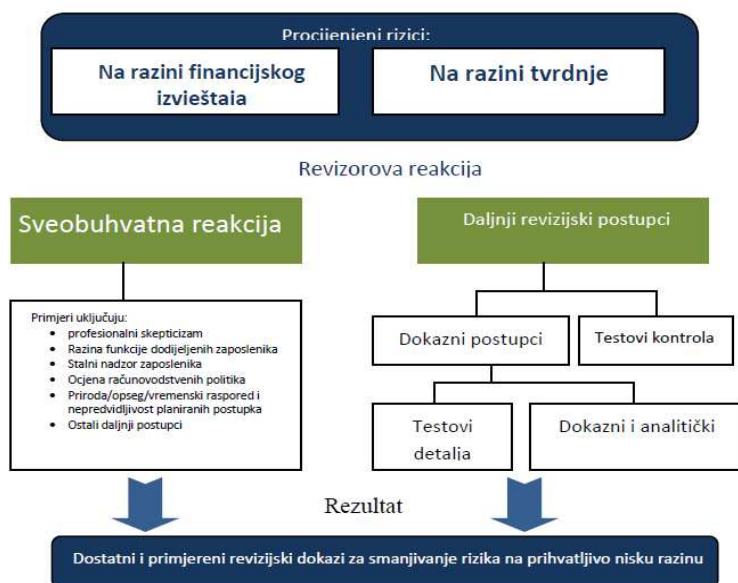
Procijenjeni rizici:

Na razini financijskog izvještaja

Na razini tvrdnje

Revizorova reakcija

Sveobuhvatna reakcija

Daljnji revizijski postupci

Primjeri uključuju:
- profesionalni skepticizam
- Razina funkcije dodijeljenih zaposlenika
- Stalni nadzor zaposlenika
- Ocjena računovodstvenih politika
- Priroda/opseg/vremenski raspored i nepredvidljivost planiranih postupka
- Ostali daljnji postupci

Dokazni postupci

Testovi kontrola

Testovi detalja

Dokazni i analitički

Rezultat

Dostatni i primjereni revizijski dokazi za smanjivanje rizika na prihvatljivo nisku razinu